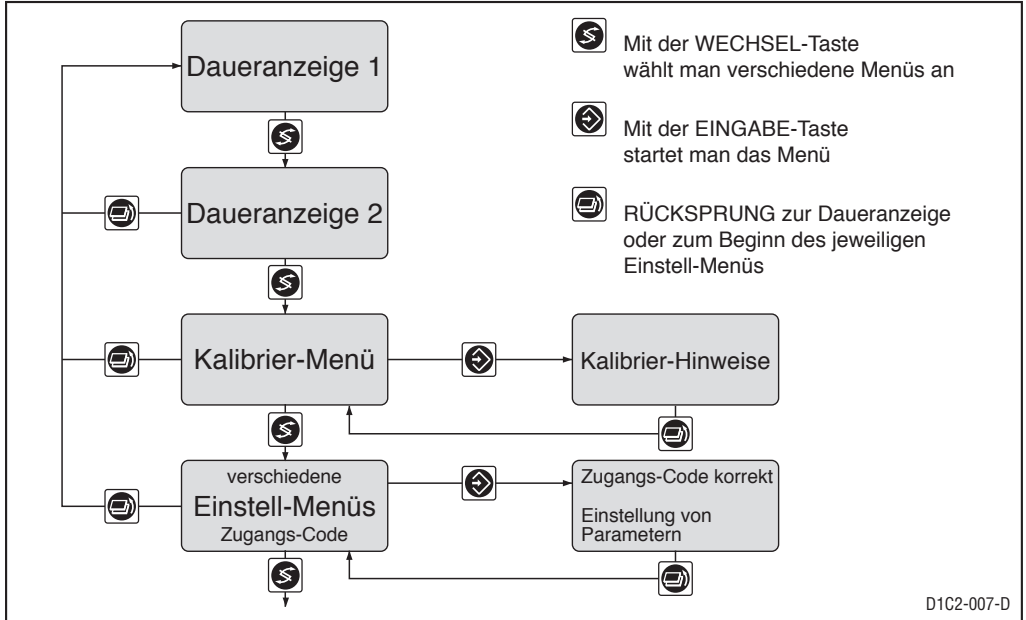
Daueranzeige 1

Mit der WECHSEL-Taste wählt man verschiedene Menüs an

Mit der EINGABE-Taste startet man das Menü

RÜCKSPRUNG zur Daueranzeige oder zum Beginn des jeweiligen Einstell-Menüs

Daueranzeige 2

Kalibrier-Menü

Kalibrier-Hinweise

verschiedene
Einstell-Menüs
Zugangs-Code

Zugangs-Code korrekt

Einstellung von Parametern

D1C2-007-D